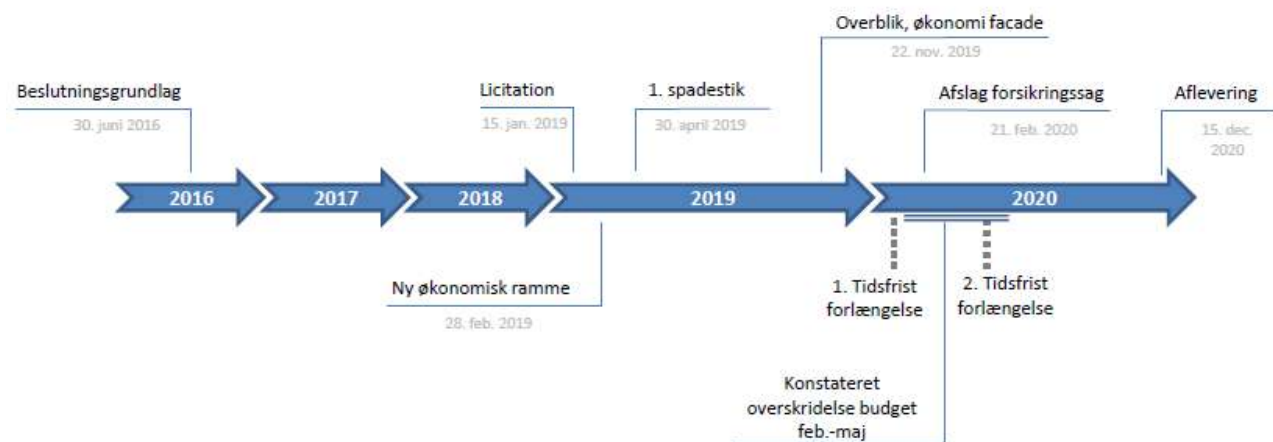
Beslutningsgrundlag
30. juni 2016

Licitation
15. jan. 2019

1. spadestik
30. april 2019

Overblik, økonomi facade
22. nov. 2019

Afslag forsikringssag
21. feb. 2020

Aflevering
15. dec. 2020

2016
2017
2018
2019
2020

Ny økonomisk ramme
28. feb. 2019

1. Tidsfrist forlængelse

2. Tidsfrist forlængelse

Konstateret overskridelse budget feb.-maj